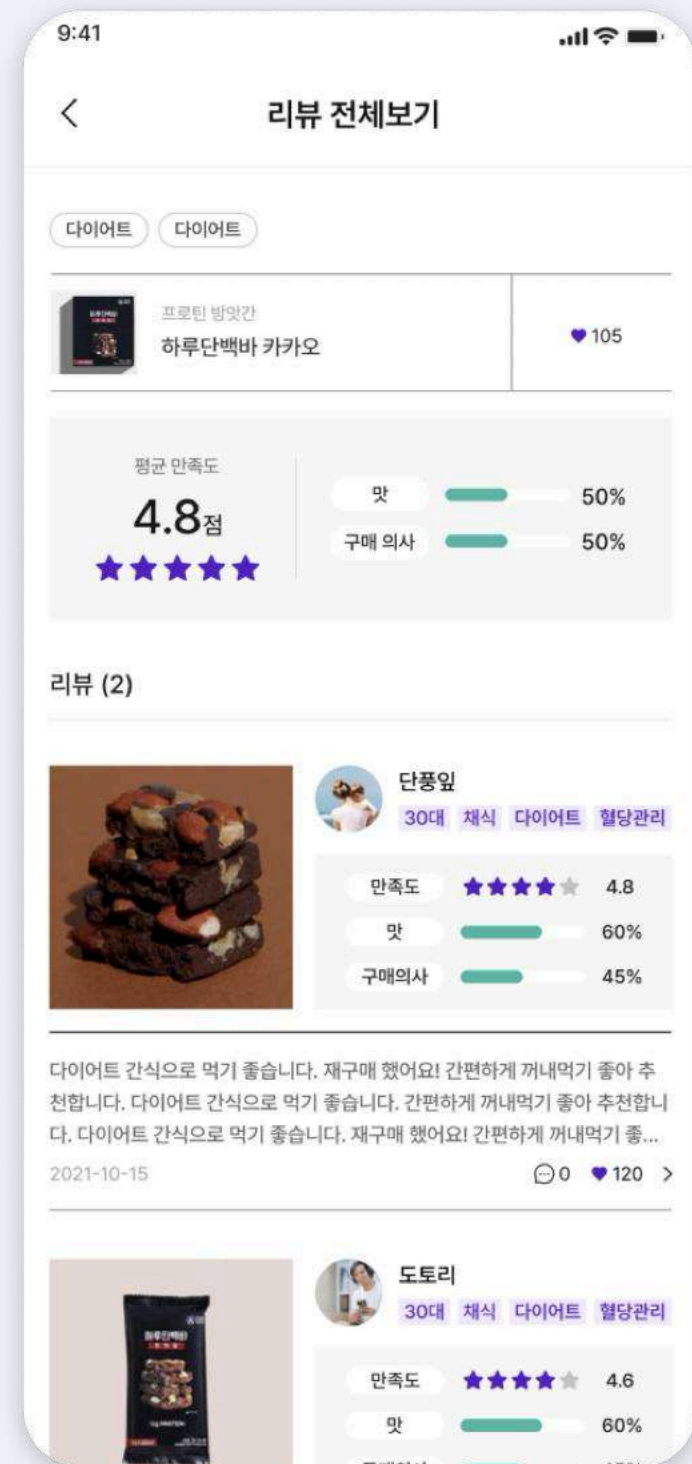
9:41

<

리뷰 전체보기

다이어트 다이어트

프로틴 방앗간
하루단백바 카카오

♥ 105

평균 만족도
4.8점
★★★★★

맛 50%
구매 의사 50%

리뷰 (2)

단풍잎
30대 채식 다이어트 혈당관리

만족도 ★★★★★ 4.8
맛 60%
구매의사 45%

다이어트 간식으로 먹기 좋습니다. 재구매 했어요! 간편하게 꺼내먹기 좋아 추천합니다. 다이어트 간식으로 먹기 좋습니다. 간편하게 꺼내먹기 좋아 추천합니다. 다이어트 간식으로 먹기 좋습니다. 재구매 했어요! 간편하게 꺼내먹기 좋...

2021-10-15

0 ♥ 120 >

도토리
30대 채식 다이어트 혈당관리

만족도 ★★★★★ 4.6
맛 60%
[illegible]